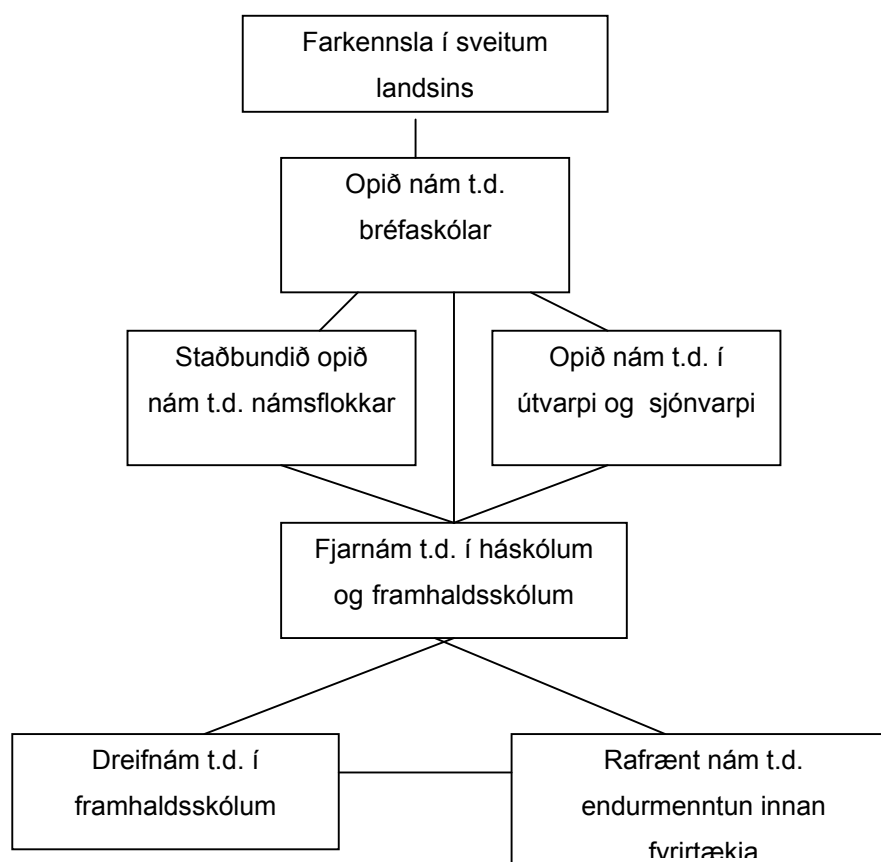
Farkennsla í sveitum landsins

Opið nám t.d. bréfaskólar

Staðbundið opið nám t.d. námsflokkar

Opið nám t.d. í útvarpi og sjónvarpi

Fjarnám t.d. í háskólum og framhaldsskólum

Dreifnám t.d. í framhaldsskólum

Rafrænt nám t.d. endurmenntun innan fyrirtækja